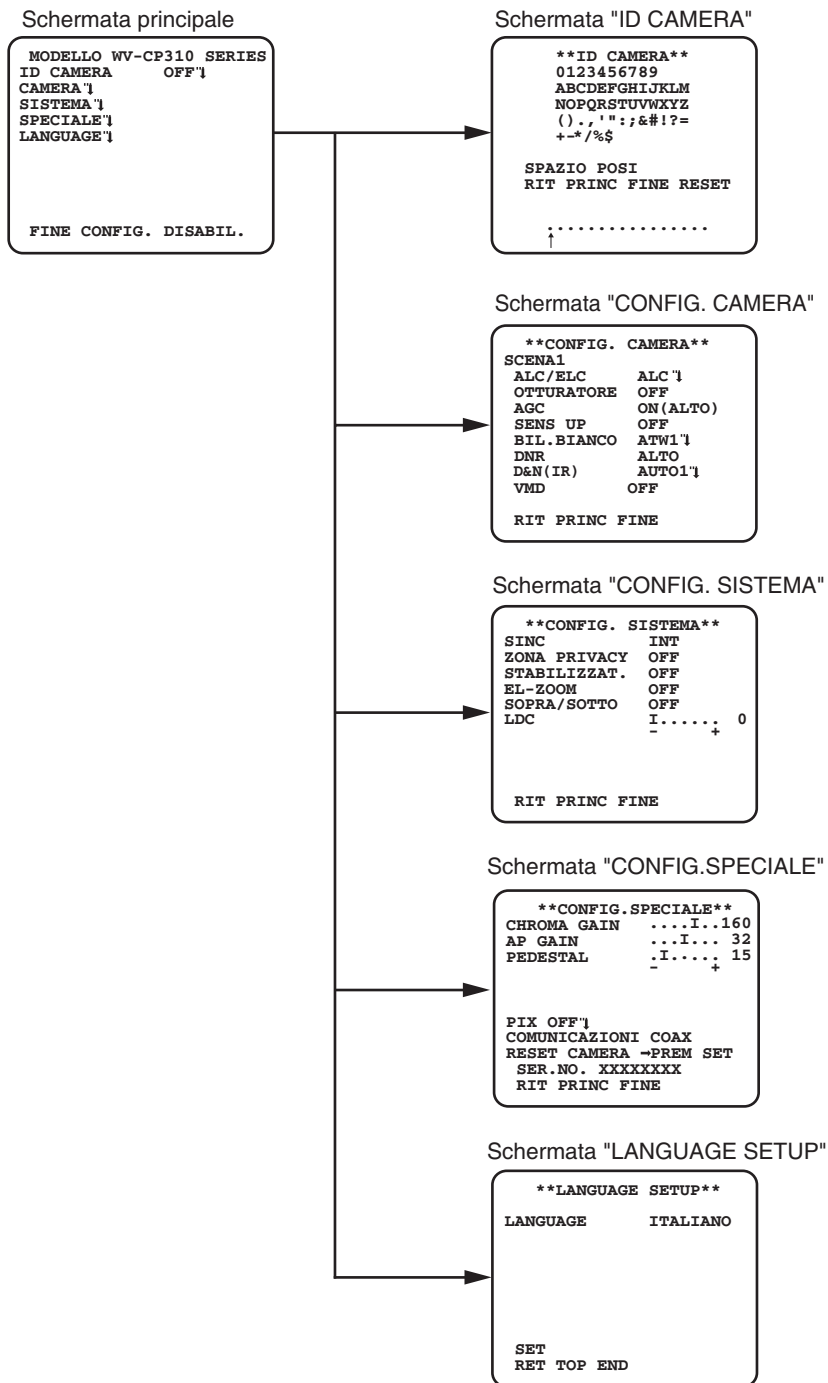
Schermata principale

MODELLO WV-CP310 SERIES
ID CAMERA OFF↵
CAMERA↵
SISTEMA↵
SPECIALE↵
LANGUAGE↵

FINE CONFIG. DISABIL.

Schermata "ID CAMERA"

**ID CAMERA**
0123456789
ABCDEFGHIJKLM
NOPQRSTUVWXYZ
().,'":;&#!?=
+-*/%$

SPAZIO POSI
RIT PRINC FINE RESET

................
↑

Schermata "CONFIG. CAMERA"

**CONFIG. CAMERA**
SCENA1
ALC/ELC ALC↵
OTTURATORE OFF
AGC ON(ALTO)
SENS UP OFF
BIL.BIANCO ATW1↵
DNR ALTO
D&N(IR) AUTO1↵
VMD OFF

RIT PRINC FINE

Schermata "CONFIG. SISTEMA"

**CONFIG. SISTEMA**
SINC INT
ZONA PRIVACY OFF
STABILIZZAT. OFF
EL-ZOOM OFF
SOPRA/SOTTO OFF
LDC I...... 0
- +

RIT PRINC FINE

Schermata "CONFIG.SPECIALE"

**CONFIG.SPECIALE**
CHROMA GAIN ....I..160
AP GAIN ...I... 32
PEDESTAL .I..... 15
- +

PIX OFF↵
COMUNICAZIONI COAX
RESET CAMERA →PREM SET
SER.NO. XXXXXXXX
RIT PRINC FINE

Schermata "LANGUAGE SETUP"

**LANGUAGE SETUP**

LANGUAGE ITALIANO

SET
RET TOP END